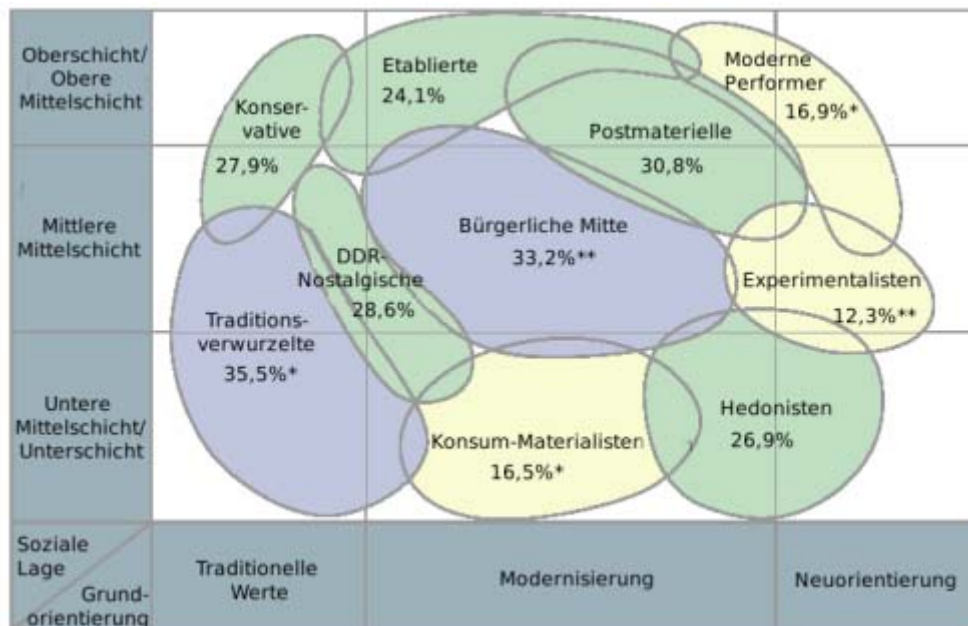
Oberschicht/ Obere Mittelschicht

Mittlere Mittelschicht

Untere Mittelschicht/ Unterschicht

Konservative 27,9%

Etablierte 24,1%

Moderne Performer 16,9%*

Postmaterielle 30,8%

DDR-Nostalgische 28,6%

Bürgerliche Mitte 33,2%**

Experimentalisten 12,3%**

Traditionsverwurzelte 35,5%*

Hedonisten 26,9%

Konsum-Materialisten 16,5%*

Soziale Lage

Grundorientierung

Traditionelle Werte

Modernisierung

Neuorientierung